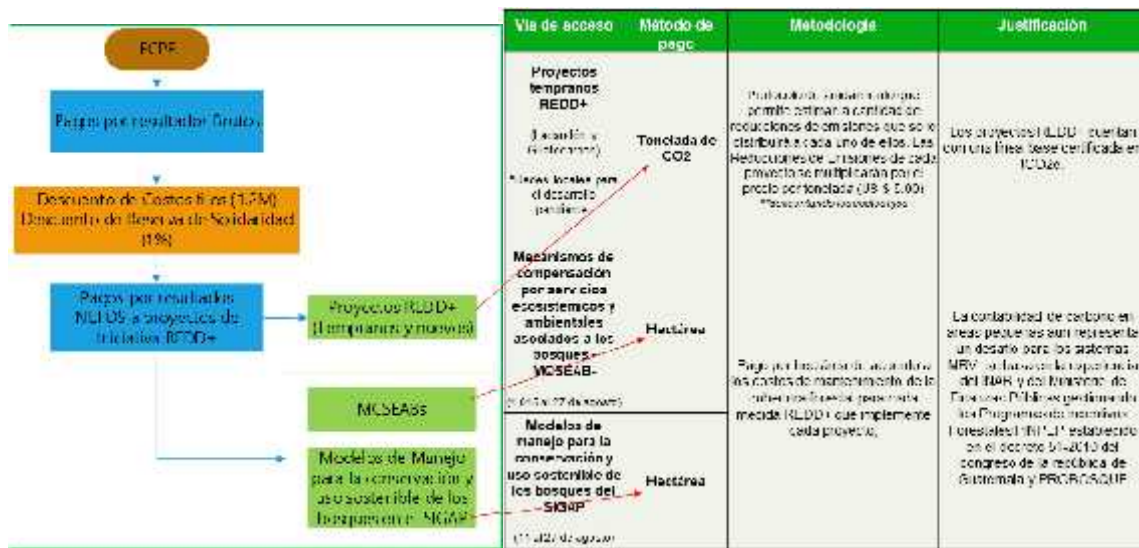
FCPF

Pagos por resultados Brutos

Descuento de Costos fijos (1.2M)
Descuento de Reserva de Solidaridad (1%)

Pagos por resultados NETOS a proyectos de iniciativa REDD+

Proyectos REDD+ (tempranos y nuevos)

MCSEABs

Modelos de Manejo para la conservación y uso sostenible de los bosques en el SIGAP

| Vía de acceso | Método de pago | Metodología | Justificación |
|---|---|---|---|
| Proyectos tempranos REDD+ (Locación y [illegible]) *Ideas locales para el desarrollo pendiente | Tonelada de CO2 | Proporcional a la cantidad que permite estimar la cantidad de reducciones de emisiones que se le distribuirá a cada uno de ellos. Las Reducciones de Emisiones de cada proyecto se multiplicarán por el precio por tonelada (US $ 5.00) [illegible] | Los proyectos REDD+ cuentan con una línea base certificada en tCO2e. |
| Mecanismos de compensación por servicios ecosistémicos y ambientales asociados a los bosques -MCSEAB- ([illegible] de agosto) | Hectárea | Pago por hectárea de acuerdo a los costos de mantenimiento de la cobertura forestal generada por medida REDD+ que implemente cada proyecto. | La contabilidad de carbono en áreas pequeñas aún representa un desafío para los sistemas MRV, se basa en la experiencia del INAB y del Ministerio de Finanzas Públicas gestionando los Programas de Incentivos Forestales (PINFOR) establecido en el decreto 51-2010 del congreso de la república de Guatemala y PROBOSQUE |
| Modelos de manejo para la conservación y uso sostenible de los bosques del -SIGAP- ([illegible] de agosto) | Hectárea | | |